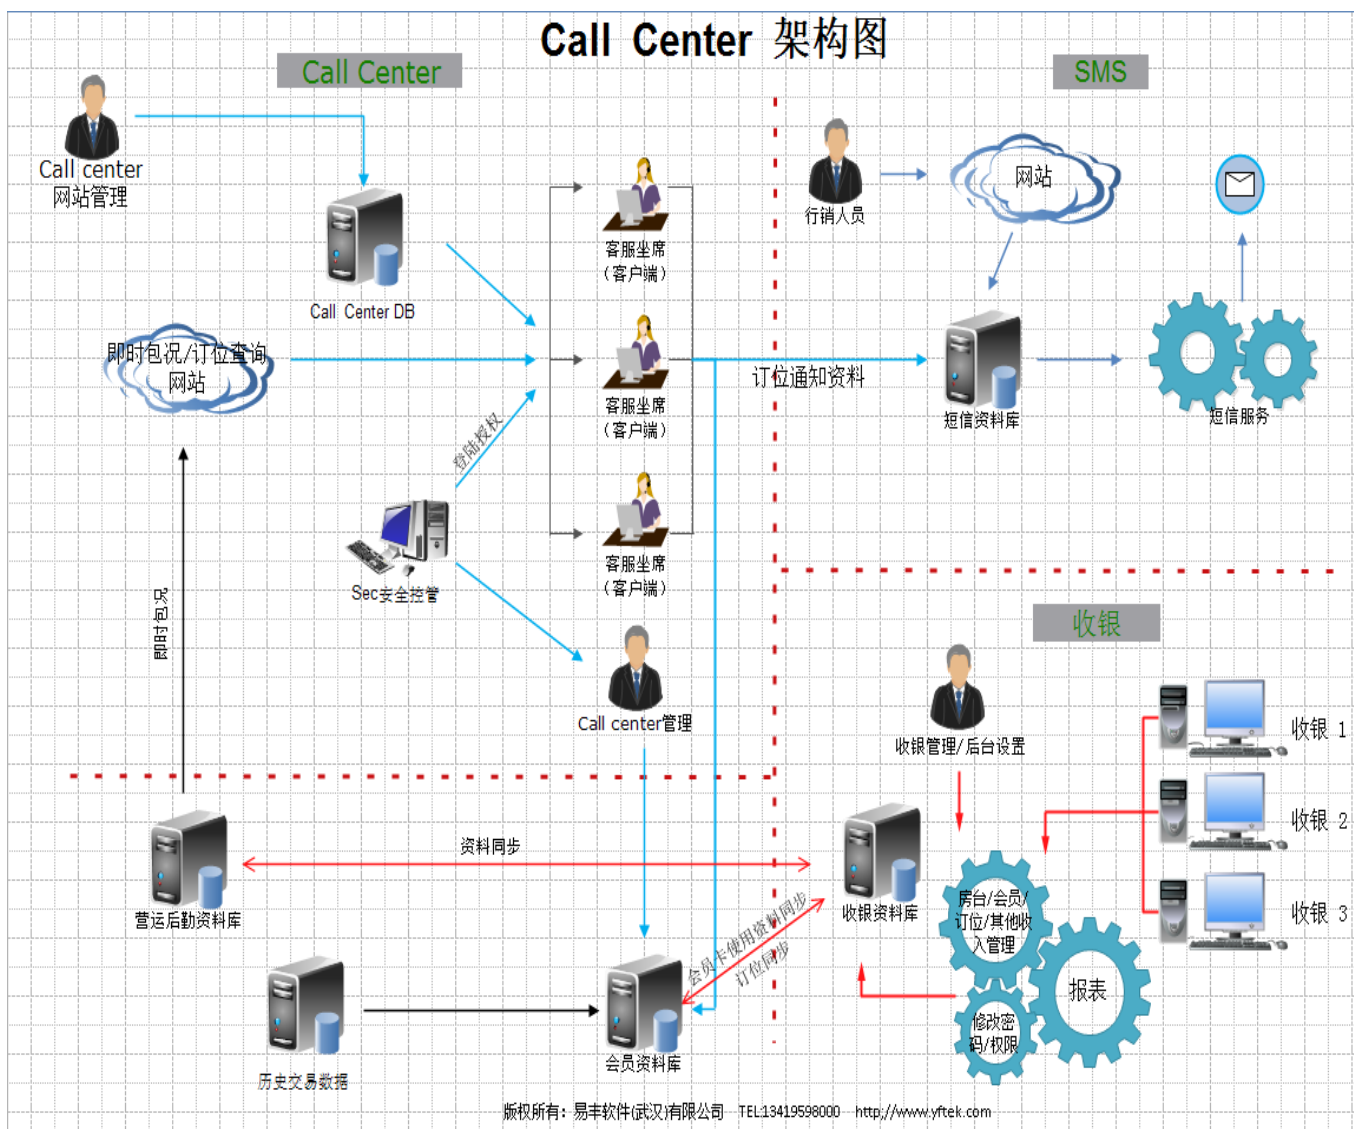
Call Center 架构图

Call Center

SMS

Call center
网站管理

Call Center DB

客服坐席
（客户端）

客服坐席
（客户端）

客服坐席
（客户端）

行销人员

网站

即时包况/订位查询
网站

订位通知资料

短信资料库

短信服务

登陆授权

Sec安全控管

Call center管理

收银

收银管理/后台设置

收银 1

收银 2

收银 3

即时包况

营运后勤资料库

资料同步

收银资料库

房台/会员/订位/其他收入管理

报表

修改密码/权限

会员卡使用资料同步

订位同步

历史交易数据

会员资料库

版权所有：易丰软件(武汉)有限公司 TEL:13419598000 http://www.yftek.com